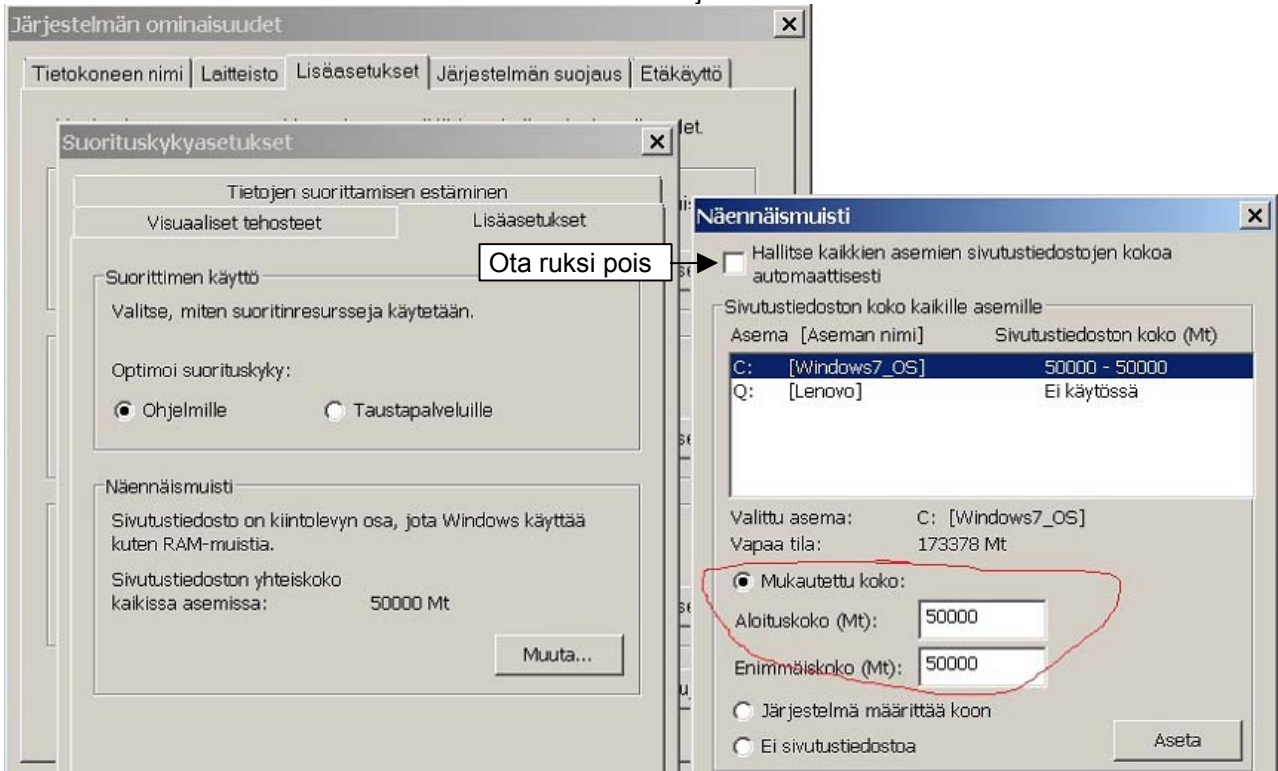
Järjestelmän ominaisuudet ×

Tietokoneen nimi | Laitteisto | Lisäasetukset | Järjestelmän suojaus | Etäkäyttö

Suorituskykyasetukset ×

Tietojen suorittamisen estäminen

Visuaaliset tehosteet | Lisäasetukset

Suorittimen käyttö

Valitse, miten suoritinresursseja käytetään.

Optimoi suorituskyky:

Ohjelmille Taustapalveluille

Näennäismuisti

Sivutustiedosto on kiintolevyn osa, jota Windows käyttää kuten RAM-muistia.

Sivutustiedoston yhteiskoko kaikissa asemissa: 50000 Mt

Muuta...

Näennäismuisti ×

Ota ruksi pois

Hallitse kaikkien asemien sivutustiedostojen kokoa automaattisesti

Sivutustiedoston koko kaikille asemille

| Asema | [Aseman nimi] | Sivutustiedoston koko (Mt) |
|---|---|---|
| C: | [Windows7_OS] | 50000 - 50000 |
| Q: | [Lenovo] | Ei käytössä |

Valittu asema: C: [Windows7_OS]
Vapaa tila: 173378 Mt

Mukautettu koko:

Aloituskoko (Mt): 50000

Enimmäiskoko (Mt): 50000

Järjestelmä määrittää koon

Ei sivutustiedostoa

Aseta